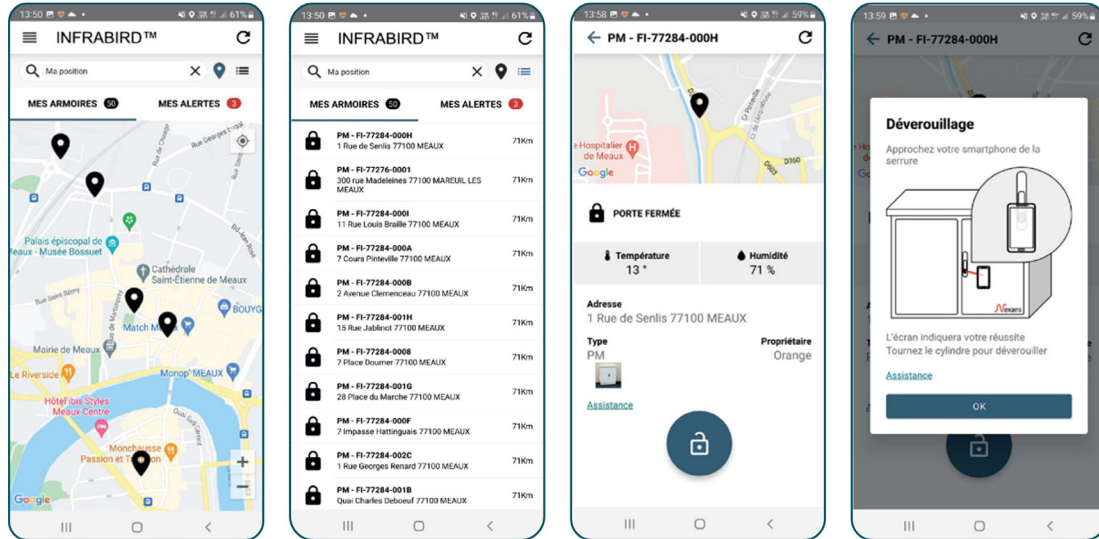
13:50 61%

INFRABIRD™

Ma position

MES ARMOIRES 50

MES ALERTES 3

Rue Georges Ertel

Palais épiscopal de Meaux - Musée Bossuet

Cathédrale Saint-Étienne de Meaux

Rue Saint Rémy

Match Meaux

BOUYG

Mairie de Meaux

Le Riverside

Monop' MEAUX

Hôtel ibis Styles Meaux Centre

Monchausse Passion et Tradition

Google

13:50 61%

INFRABIRD™

Ma position

MES ARMOIRES 50

MES ALERTES 3

PM - FI-77284-000H
1 Rue de Senlis 77100 MEAUX
71Km

PM - FI-77276-0001
300 rue Madeleines 77100 MAREUIL LES MEAUX
71Km

PM - FI-77284-000I
11 Rue Louis Braille 77100 MEAUX
71Km

PM - FI-77284-000A
7 Cours Pinteville 77100 MEAUX
71Km

PM - FI-77284-000B
2 Avenue Clemenceau 77100 MEAUX
71Km

PM - FI-77284-001H
15 Rue Jablinot 77100 MEAUX
71Km

PM - FI-77284-0008
7 Place Doumer 77100 MEAUX
71Km

PM - FI-77284-001G
28 Place du Marche 77100 MEAUX
71Km

PM - FI-77284-000F
7 Impasse Hattinguais 77100 MEAUX
71Km

PM - FI-77284-002C
1 Rue Georges Renard 77100 MEAUX
71Km

PM - FI-77284-001B
Quai Charles Deboeuf 77100 MEAUX
71Km

13:58 59%

PM - FI-77284-000H

Hospitalier de Meaux

D360

Google

PORTE FERMÉE

Température
13 °

Humidité
71 %

Adresse
1 Rue de Senlis 77100 MEAUX

Type
PM

Propriétaire
Orange

Assistance

13:59 59%

PM - FI-77284-000H

Déverouillage

Approchez votre smartphone de la serrure

Nexans

L'écran indiquera votre réussite
Tournez le cylindre pour déverouiller

Assistance

OK